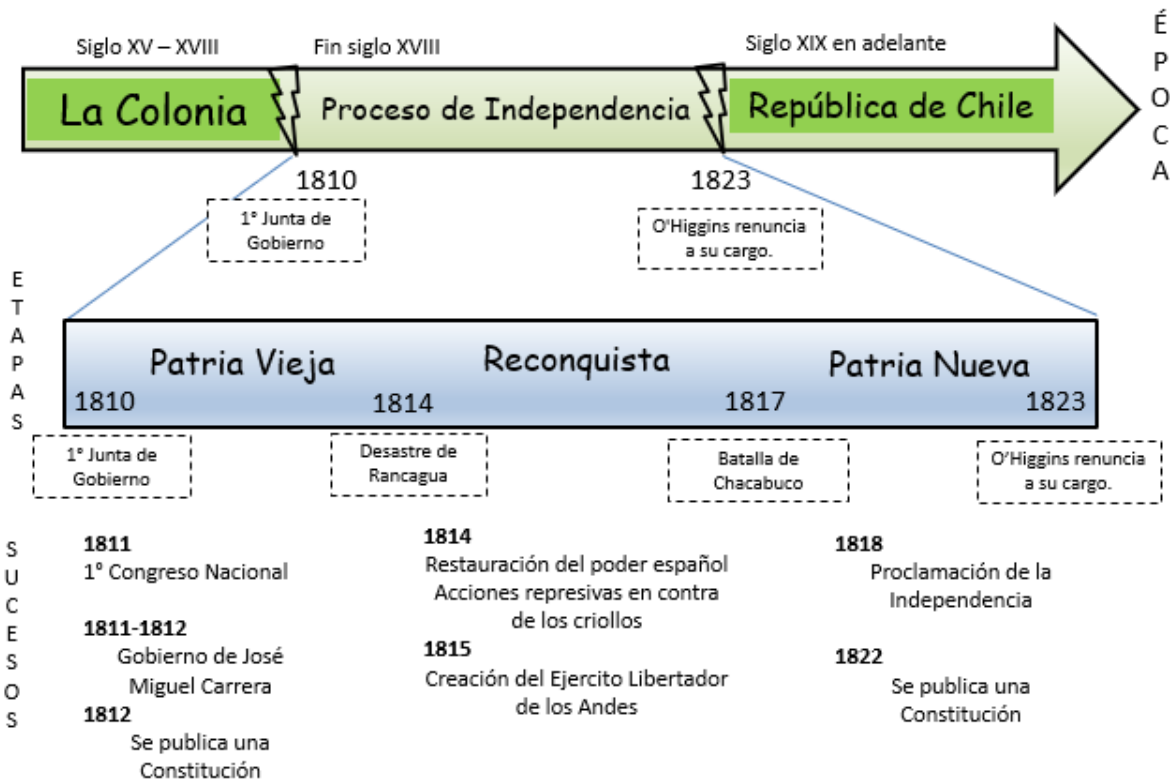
Siglo XV – XVIII

Fin siglo XVIII

Siglo XIX en adelante

É P O C A

La Colonia

Proceso de Independencia

República de Chile

1810

1° Junta de Gobierno

1823

O'Higgins renuncia a su cargo.

E T A P A S

Patria Vieja

Reconquista

Patria Nueva

1810

1814

1817

1823

1° Junta de Gobierno

Desastre de Rancagua

Batalla de Chacabuco

O'Higgins renuncia a su cargo.

S U C E S O S

**1811**
1° Congreso Nacional

**1811-1812**
Gobierno de José Miguel Carrera

**1812**
Se publica una Constitución

**1814**
Restauración del poder español
Acciones represivas en contra de los criollos

**1815**
Creación del Ejercito Libertador de los Andes

**1818**
Proclamación de la Independencia

**1822**
Se publica una Constitución